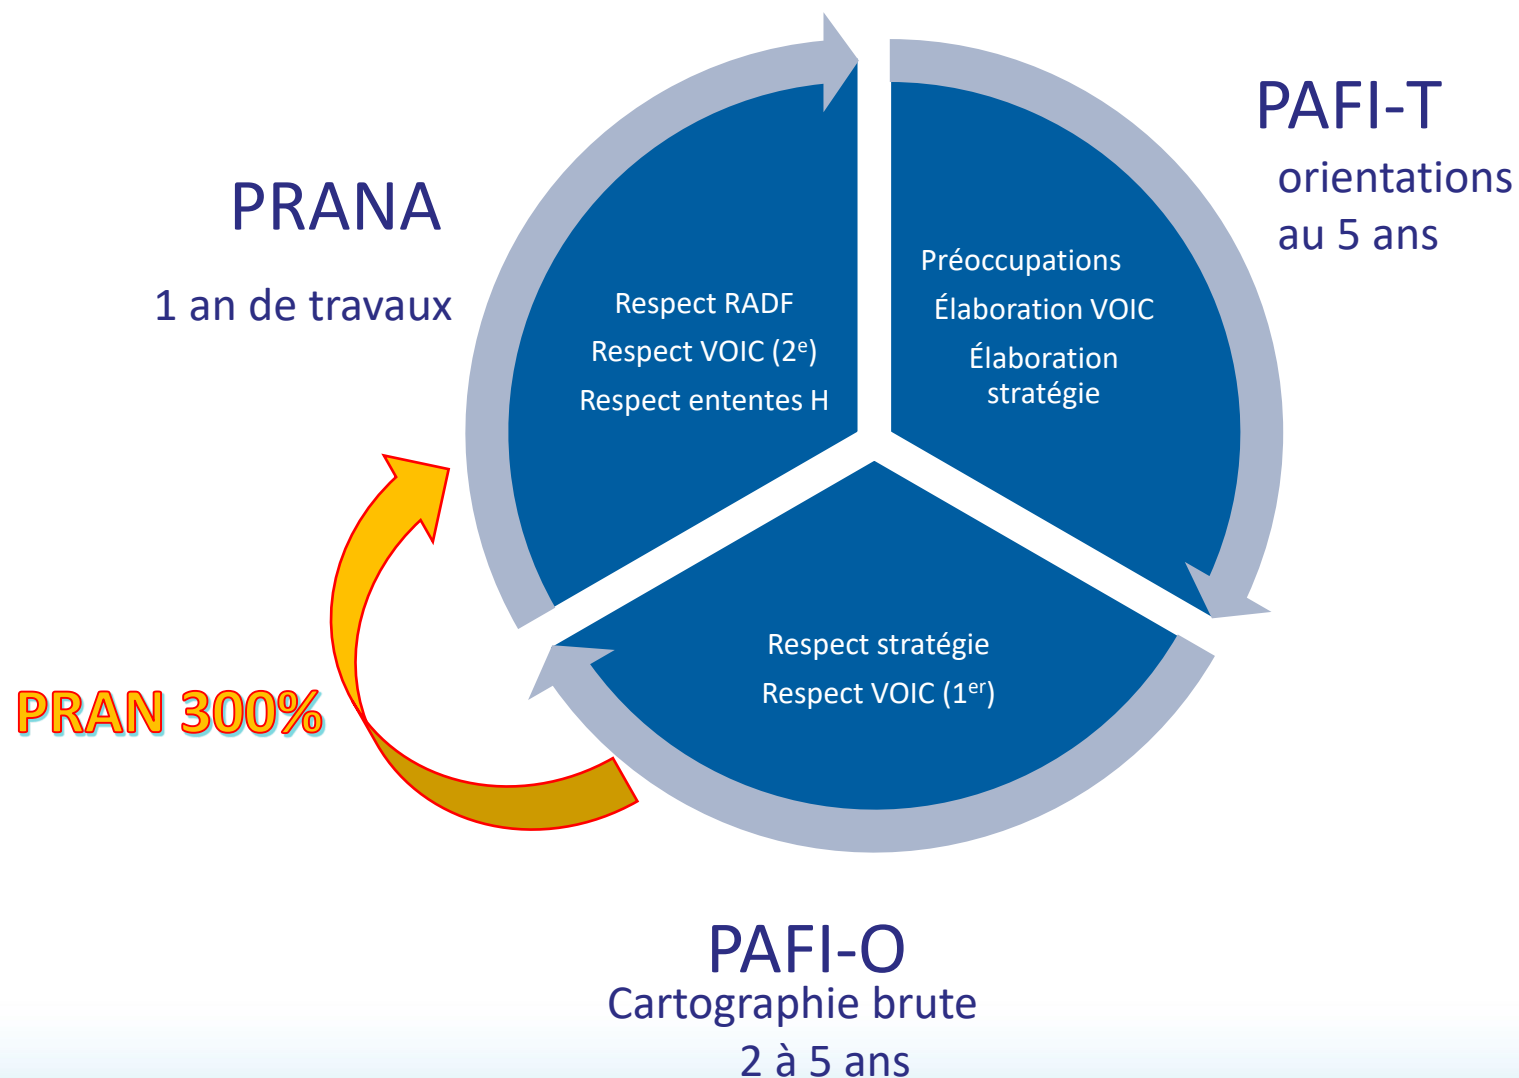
PRANA

1 an de travaux

Respect RADF

Respect VOIC (2$^{e}$)

Respect ententes H

PAFI-T

orientations au 5 ans

Préoccupations

Élaboration VOIC

Élaboration stratégie

Respect stratégie

Respect VOIC (1$^{er}$)

PRAN 300%

PAFI-O

Cartographie brute

2 à 5 ans